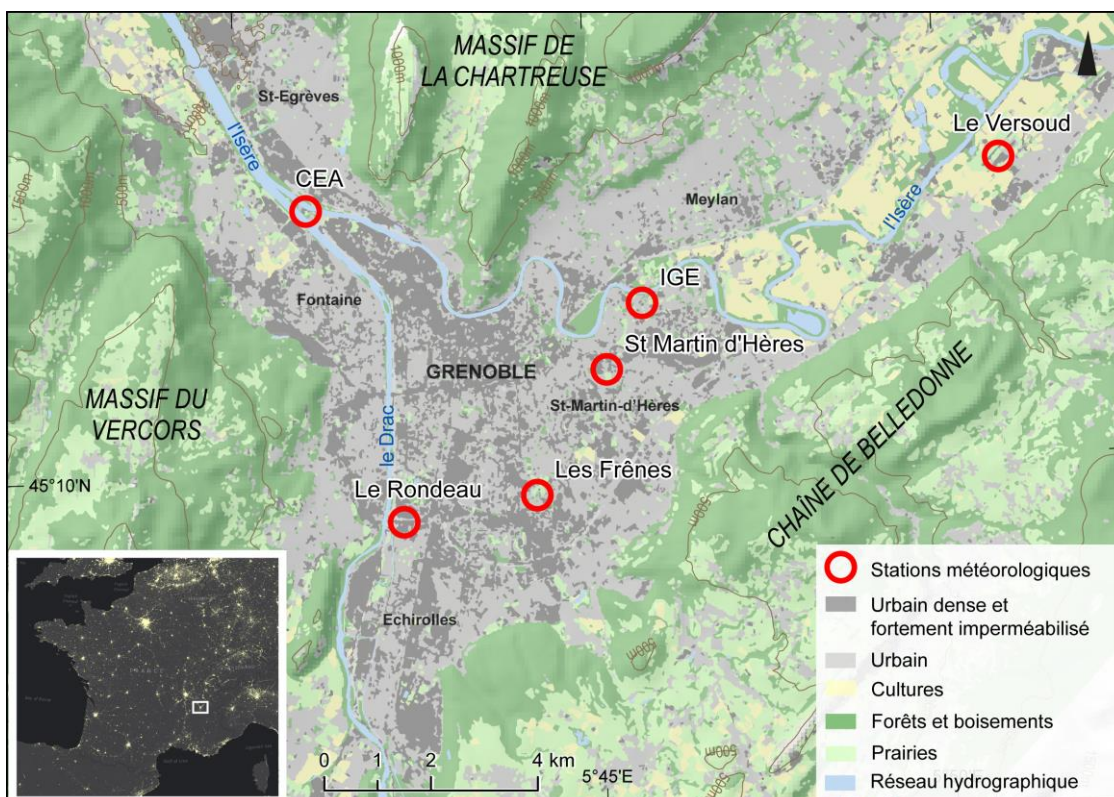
MASSIF DE LA CHARTREUSE

St-Egrèves

l'Isère

CEA

Le Versoud

Meylan

l'Isère

IGE

Fontaine

St Martin d'Hères

GRENOBLE

St-Martin-d'Hères

MASSIF DU VERCORS

le Drac

CHAÎNE DE BELLEDONNE

45°10'N

Le Rondeau

Les Frênes

Echirolles

0 1 2 4 km

5°45'E

Stations météorologiques
Urbain dense et fortement imperméabilisé
Urbain
Cultures
Forêts et boisements
Prairies
Réseau hydrographique